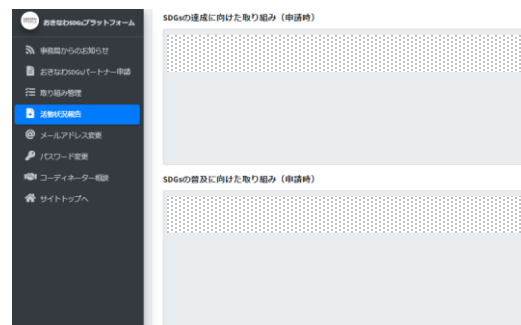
おきなわSDGsプラットフォーム

事務局からのお知らせ
おきなわSDGsパートナー申請
取り組み管理
活動状況報告
メールアドレス変更
パスワード変更
コーディネーター相談
サイトトップへ

SDGsの達成に向けた取り組み（申請時）

SDGsの普及に向けた取り組み（申請時）